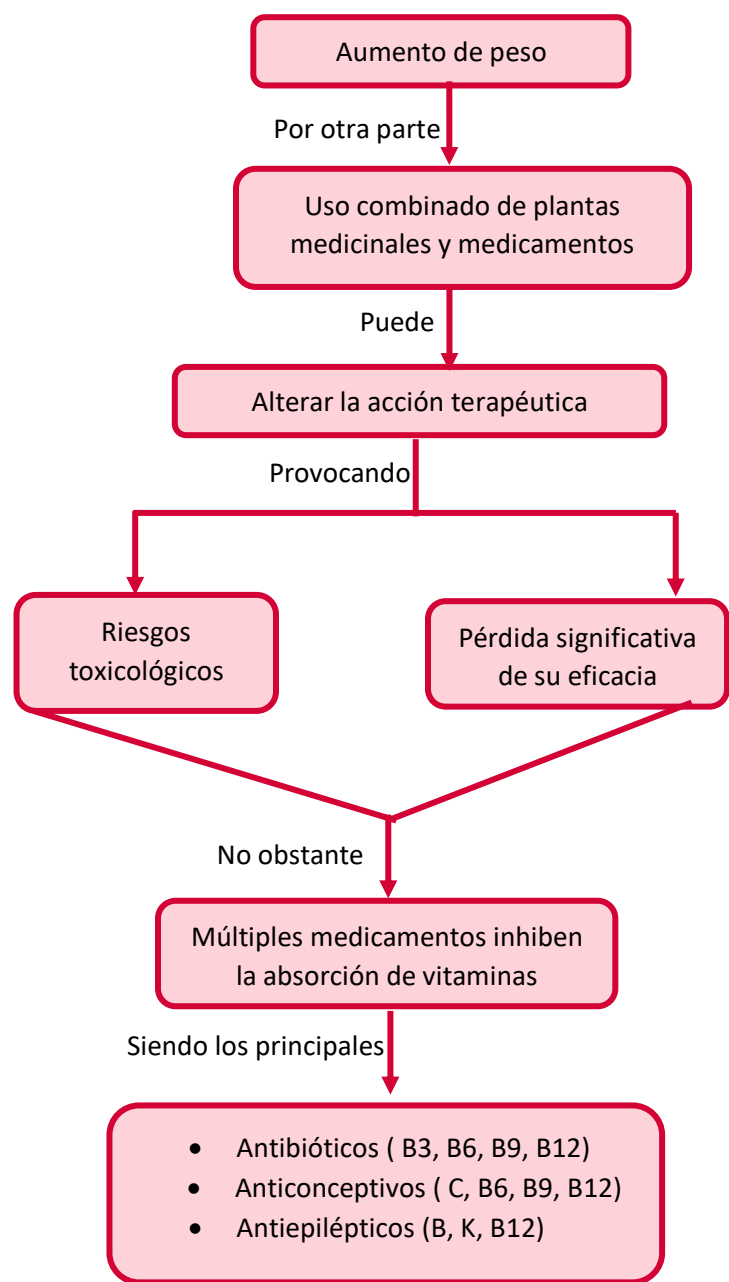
Aumento de peso

Por otra parte

Uso combinado de plantas medicinales y medicamentos

Puede

Alterar la acción terapéutica

Provocando

Riesgos toxicológicos

Pérdida significativa de su eficacia

No obstante

Múltiples medicamentos inhiben la absorción de vitaminas

Siendo los principales

- Antibióticos ( B3, B6, B9, B12)
- Anticonceptivos ( C, B6, B9, B12)
- Antiepilépticos (B, K, B12)